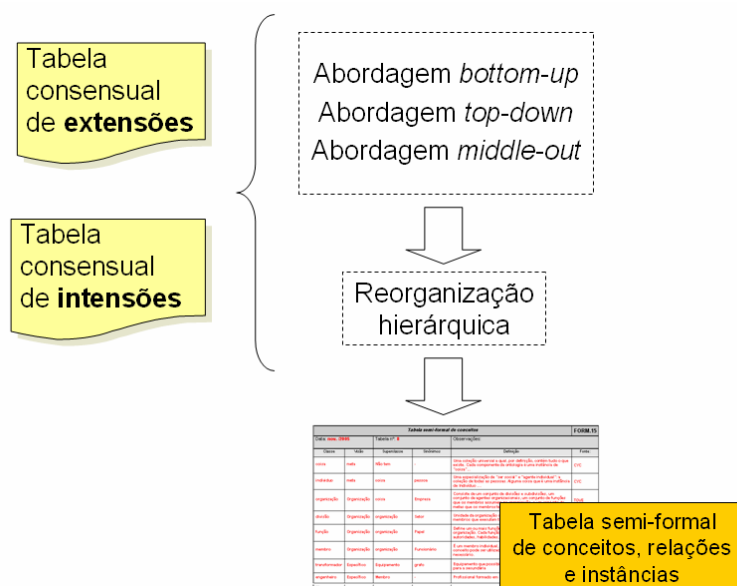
Tabela consensual de **extensões**

Tabela consensual de **intensões**

Abordagem *bottom-up*
Abordagem *top-down*
Abordagem *middle-out*

Reorganização hierárquica

Tabela semi-formal de conceitos
FORM.15
Data: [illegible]
Tabela nº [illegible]
Observações:

| Classe | Valor | Superclasse | Sinônimos | Definição | Fonte |
|---|---|---|---|---|---|
| coisa | meta | Não tem | - | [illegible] | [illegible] |
| indivíduo | meta | coisa | pessoa | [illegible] | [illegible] |
| organização | Organização | coisa | Empresa | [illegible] | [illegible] |
| direção | Organização | organização | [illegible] | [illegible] | |
| função | Organização | organização | Papel | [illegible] | |
| membro | Organização | organização | Funcionário | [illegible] | |
| transformador | Específico | Equipamento | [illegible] | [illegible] | |
| engenheiro | Específico | Membro | | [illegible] | |

Tabela semi-formal de conceitos, relações e instâncias